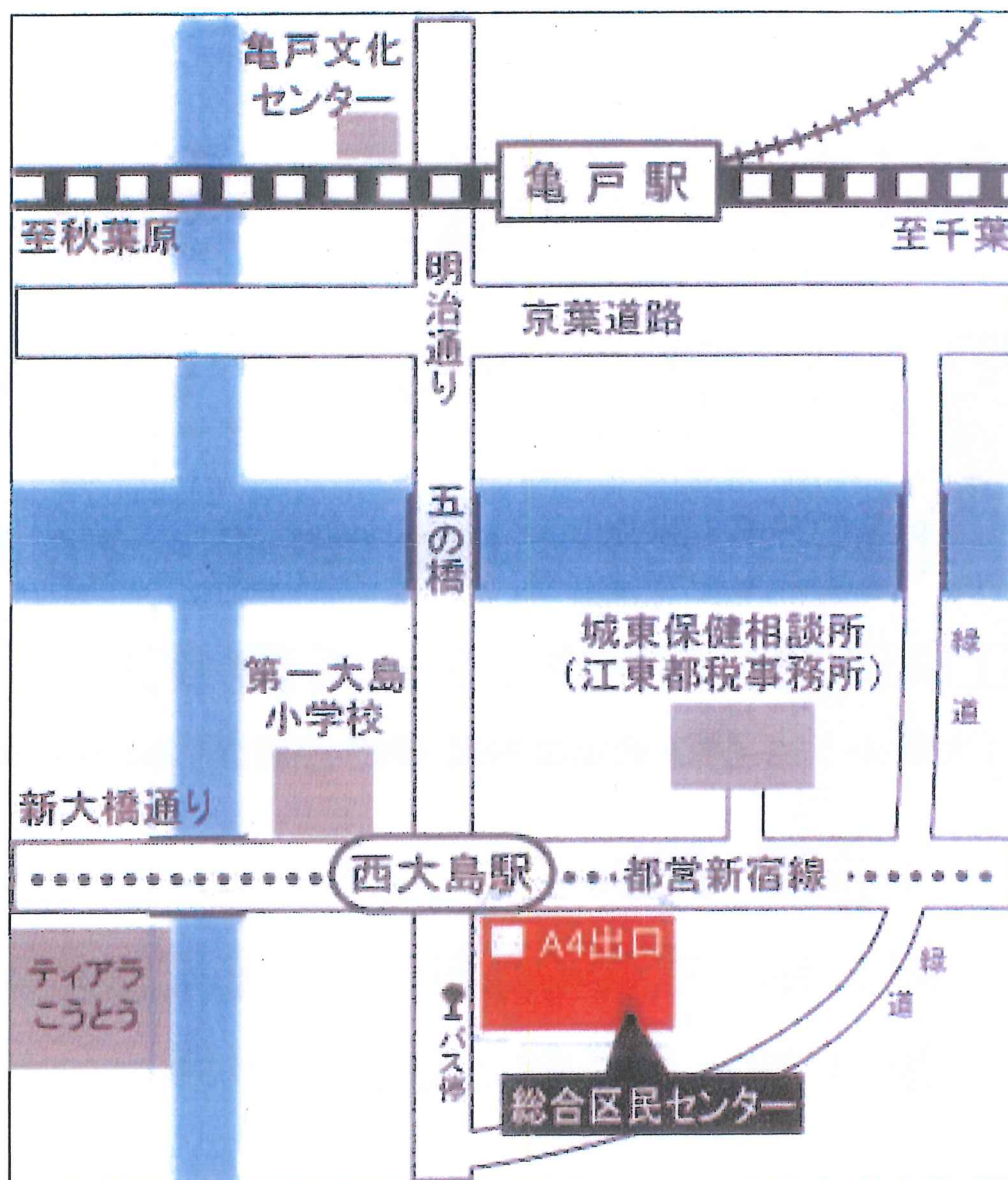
亀戸文化センター

亀戸駅

至秋葉原

至千葉

明治通り

京葉道路

五の橋

城東保健相談所
（江東都税事務所）

緑道

第一大島小学校

新大橋通り

西大島駅

都営新宿線

A4出口

緑道

ティアラこうとう

バス停

総合区民センター